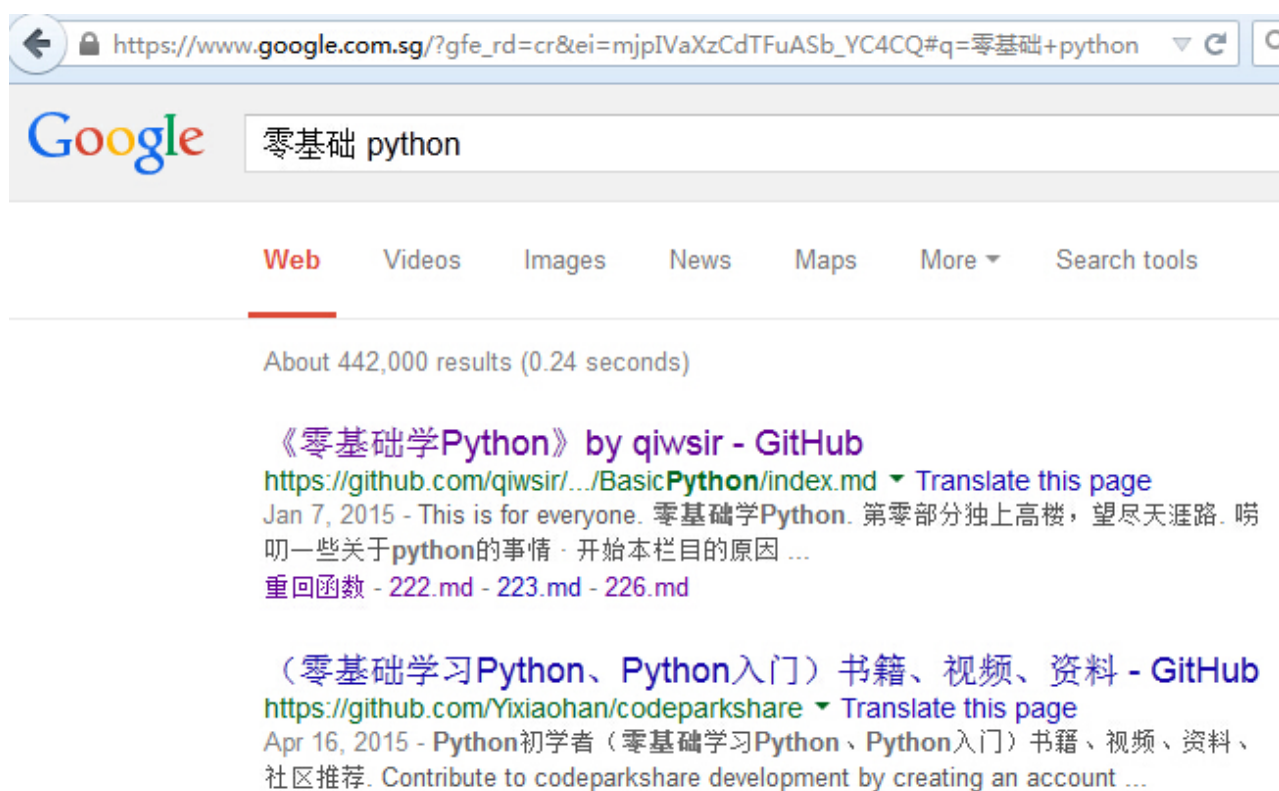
https://www.google.com.sg/?gfe_rd=cr&ei=mjpIVaXzCdTFuASb_YC4CQ#q=零基础+python

Google

零基础 python

Web Videos Images News Maps More Search tools

About 442,000 results (0.24 seconds)

《零基础学Python》by qiwsir - GitHub
https://github.com/qiwsir/.../BasicPython/index.md Translate this page
Jan 7, 2015 - This is for everyone. 零基础学Python. 第零部分独上高楼，望尽天涯路. 唠叨一些关于python的事情 · 开始本栏目的原因 ...
重回函数 - 222.md - 223.md - 226.md

（零基础学习Python、Python入门）书籍、视频、资料 - GitHub
https://github.com/Yixiaohan/codeparkshare Translate this page
Apr 16, 2015 - Python初学者（零基础学习Python、Python入门）书籍、视频、资料、社区推荐. Contribute to codeparkshare development by creating an account ...